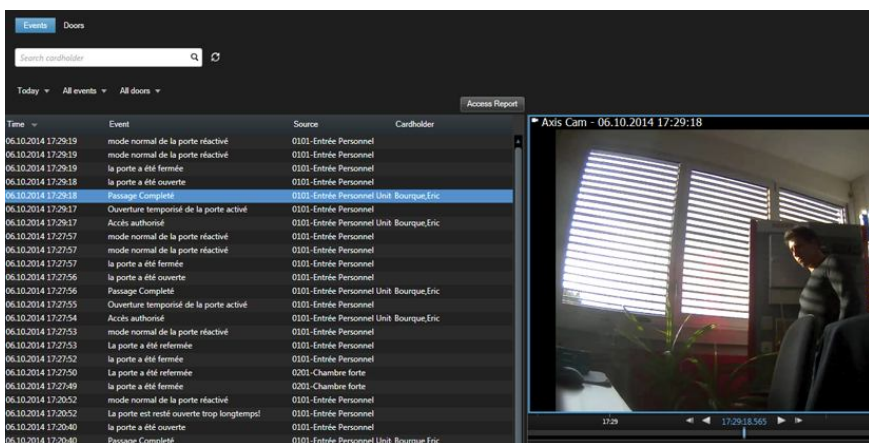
Events Doors

Search cardholder

Today All events All doors

Access Report

| Time | Event | Source | Cardholder |
|---|---|---|---|
| 06.10.2014 17:29:19 | mode normal de la porte réactivé | 0101-Entrée Personnel | |
| 06.10.2014 17:29:19 | mode normal de la porte réactivé | 0101-Entrée Personnel | |
| 06.10.2014 17:29:19 | la porte a été fermée | 0101-Entrée Personnel | |
| 06.10.2014 17:29:18 | la porte a été ouverte | 0101-Entrée Personnel | |
| 06.10.2014 17:29:18 | Passage Completé | 0101-Entrée Personnel Unit | Bourque,Eric |
| 06.10.2014 17:29:17 | Ouverture temporisé de la porte activé | 0101-Entrée Personnel | |
| 06.10.2014 17:29:17 | Accès authorisé | 0101-Entrée Personnel Unit | Bourque,Eric |
| 06.10.2014 17:27:57 | mode normal de la porte réactivé | 0101-Entrée Personnel | |
| 06.10.2014 17:27:57 | mode normal de la porte réactivé | 0101-Entrée Personnel | |
| 06.10.2014 17:27:57 | la porte a été fermée | 0101-Entrée Personnel | |
| 06.10.2014 17:27:56 | la porte a été ouverte | 0101-Entrée Personnel | |
| 06.10.2014 17:27:56 | Passage Completé | 0101-Entrée Personnel Unit | Bourque,Eric |
| 06.10.2014 17:27:55 | Ouverture temporisé de la porte activé | 0101-Entrée Personnel | |
| 06.10.2014 17:27:54 | Accès authorisé | 0101-Entrée Personnel Unit | Bourque,Eric |
| 06.10.2014 17:27:53 | mode normal de la porte réactivé | 0101-Entrée Personnel | |
| 06.10.2014 17:27:53 | La porte a été refermée | 0101-Entrée Personnel | |
| 06.10.2014 17:27:52 | la porte a été fermée | 0101-Entrée Personnel | |
| 06.10.2014 17:27:50 | La porte a été refermée | 0201-Chambre forte | |
| 06.10.2014 17:27:49 | la porte a été fermée | 0201-Chambre forte | |
| 06.10.2014 17:20:52 | mode normal de la porte réactivé | 0101-Entrée Personnel | |
| 06.10.2014 17:20:52 | La porte est resté ouverte trop longtemps! | 0101-Entrée Personnel | |
| 06.10.2014 17:20:40 | la porte a été ouverte | 0101-Entrée Personnel | |
| 06.10.2014 17:20:40 | Passage Completé | 0101-Entrée Personnel Unit | Bourque,Eric |

Axis Cam - 06.10.2014 17:29:18

17:29

17:29:18.565